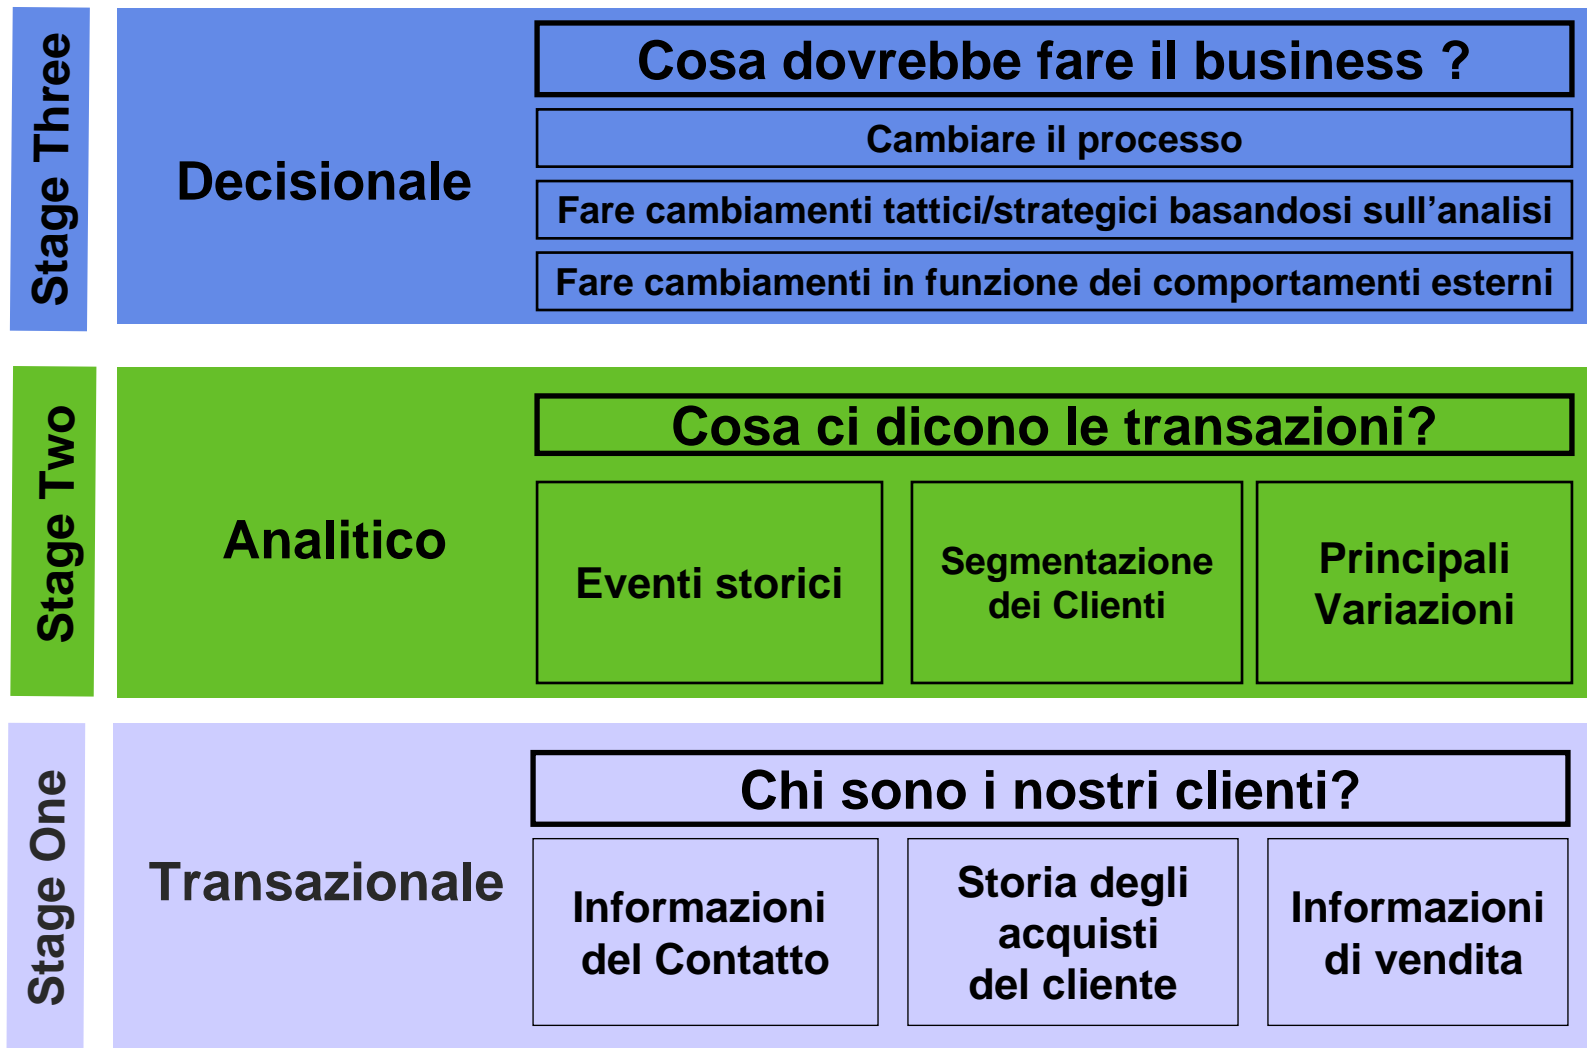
Stage Three

Decisionale

Cosa dovrebbe fare il business ?

Cambiare il processo

Fare cambiamenti tattici/strategici basandosi sull’analisi

Fare cambiamenti in funzione dei comportamenti esterni

Stage Two

Analitico

Cosa ci dicono le transazioni?

Eventi storici

Segmentazione dei Clienti

Principali Variazioni

Stage One

Transazionale

Chi sono i nostri clienti?

Informazioni del Contatto

Storia degli acquisti del cliente

Informazioni di vendita